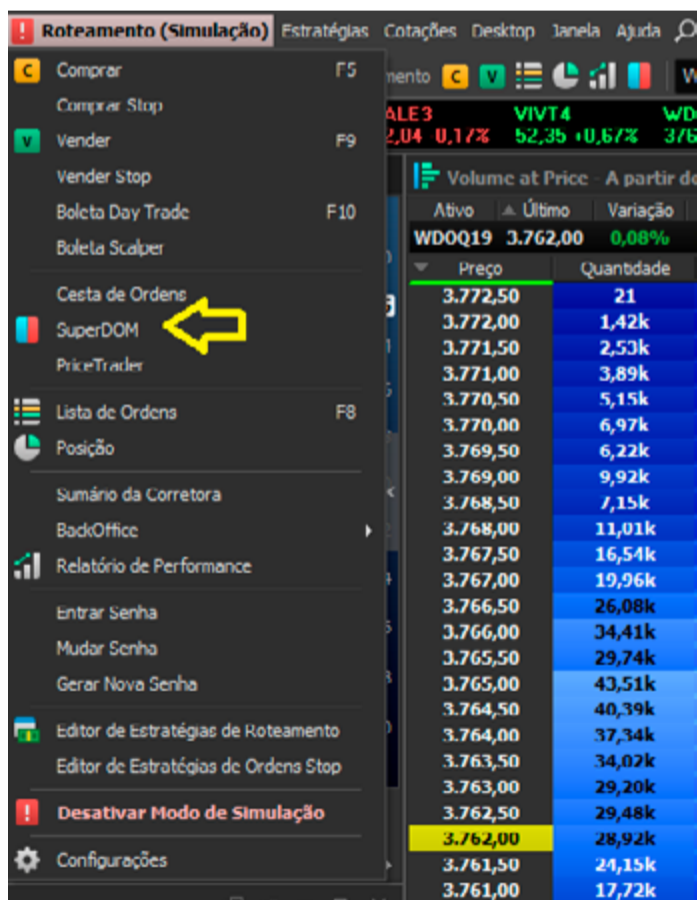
Roteamento (Simulação) Estratégias Cotações Desktop Janela Ajuda

Comprar F5
Comprar Stop
Vender F9
Vender Stop
Boleta Day Trade F10
Boleta Scalper
Cesta de Ordens
SuperDOM
PriceTrader
Lista de Ordens F8
Posição
Sumário da Corretora
BackOffice
Relatório de Performance
Entrar Senha
Mudar Senha
Gerar Nova Senha
Editor de Estratégias de Roteamento
Editor de Estratégias de Ordens Stop
Desativar Modo de Simulação
Configurações

mento

ALE3 2,04 0,17%
VIVT4 52,35 +0,67%
WD 376

Volume at Price - A partir de

| Ativo | Último | Variação |
|---|---|---|
| WDOQ19 | 3.762,00 | 0,08% |

| Preço | Quantidade |
|---|---|
| 3.772,50 | 21 |
| 3.772,00 | 1,42k |
| 3.771,50 | 2,53k |
| 3.771,00 | 3,89k |
| 3.770,50 | 5,15k |
| 3.770,00 | 6,97k |
| 3.769,50 | 6,22k |
| 3.769,00 | 9,92k |
| 3.768,50 | 7,15k |
| 3.768,00 | 11,01k |
| 3.767,50 | 16,54k |
| 3.767,00 | 19,96k |
| 3.766,50 | 26,08k |
| 3.766,00 | 34,41k |
| 3.765,50 | 29,74k |
| 3.765,00 | 43,51k |
| 3.764,50 | 40,39k |
| 3.764,00 | 37,34k |
| 3.763,50 | 34,02k |
| 3.763,00 | 29,20k |
| 3.762,50 | 29,48k |
| 3.762,00 | 28,92k |
| 3.761,50 | 24,15k |
| 3.761,00 | 17,72k |